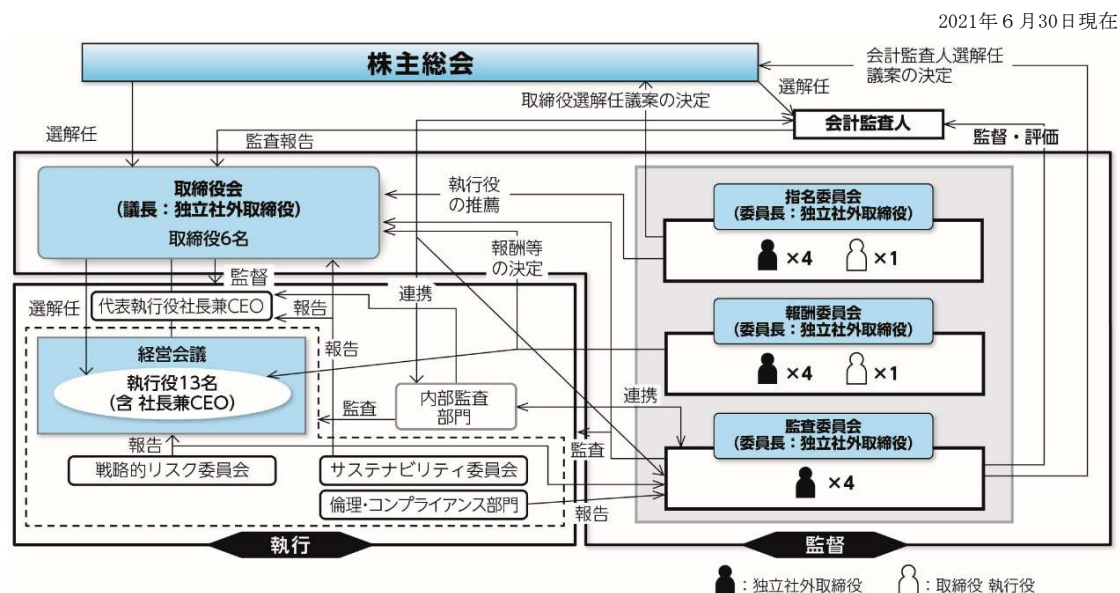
2021年 6 月30日現在

株主総会

会計監査人選解任議案の決定

選解任

取締役選解任議案の決定

選解任

会計監査人

監査報告

監督・評価

取締役会
(議長：独立社外取締役)
取締役6名

執行役の推薦

指名委員会
(委員長：独立社外取締役)

×4 ×1

報酬等の決定

監督

連携

選解任

代表執行役社長兼CEO

報告

報告

報酬委員会
(委員長：独立社外取締役)

×4 ×1

経営会議

執行役13名
(含 社長兼CEO)

監査

内部監査部門

連携

報告

監査

監査委員会
(委員長：独立社外取締役)

×4

戦略的リスク委員会

サステナビリティ委員会

倫理・コンプライアンス部門

報告

執行

監督

：独立社外取締役 ：取締役 執行役